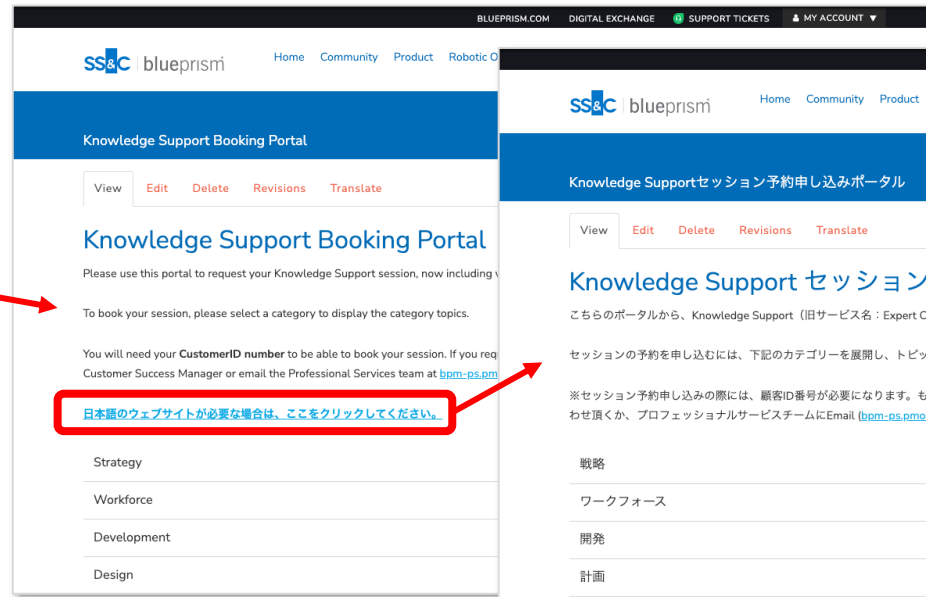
BLUEPRISM.COM DIGITAL EXCHANGE SUPPORT TICKETS MY ACCOUNT ▼

SS&C | blueprism

Home Community Product Robotic O

Knowledge Support Booking Portal

View Edit Delete Revisions Translate

Knowledge Support Booking Portal

Please use this portal to request your Knowledge Support session, now including v

To book your session, please select a category to display the category topics.

You will need your **CustomerID number** to be able to book your session. If you req Customer Success Manager or email the Professional Services team at bpm-ps.pm

日本語のウェブサイトが必要な場合は、ここをクリックしてください。

Strategy

Workforce

Development

Design

SS&C | blueprism

Home Community Product

Knowledge Supportセッション予約申し込みポータル

View Edit Delete Revisions Translate

Knowledge Support セッション

こちらのポータルから、Knowledge Support（旧サービス名：Expert C

セッションの予約を申し込むには、下記のカテゴリーを展開し、トピッ

※セッション予約申し込みの際には、顧客ID番号が必要になります。も わせ頂くか、プロフェッショナルサービスチームにEmail (bpm-ps.pmo

戦略

ワークフォース

開発

計画